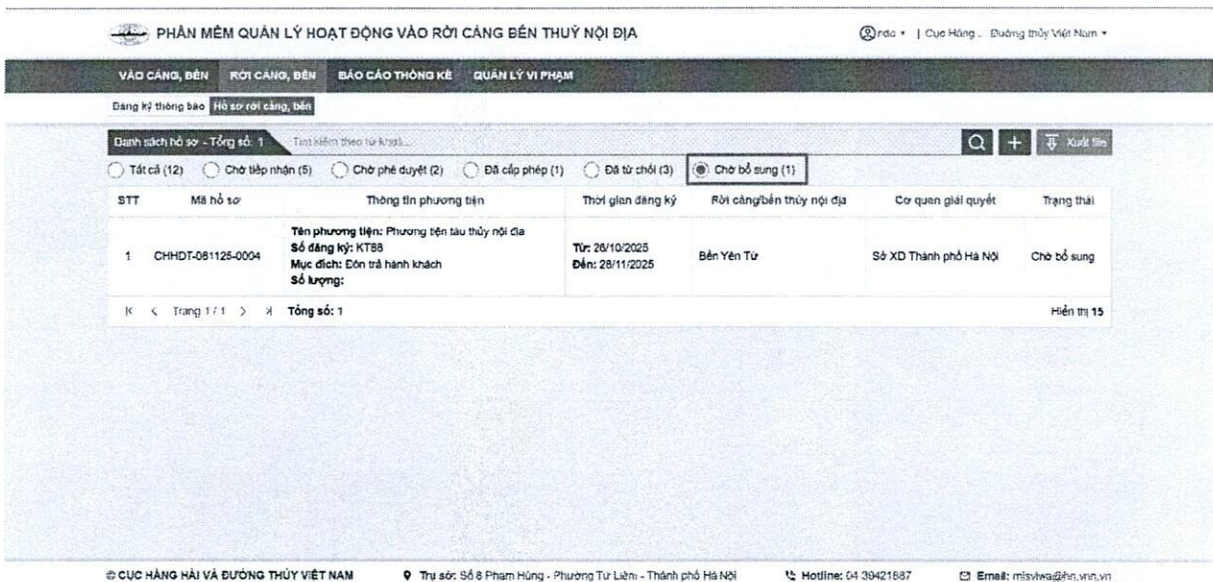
PHẦN MỀM QUẢN LÝ HOẠT ĐỘNG VÀO RỜI CẢNG BẾN THUỶ NỘI ĐỊA

rdo ▾ | Cục Hàng . Đường thủy Việt Nam ▾

VÀO CẢNG, BẾN RỜI CẢNG, BẾN BÁO CÁO THỐNG KÊ QUẢN LÝ VI PHẠM

Đăng ký thông báo Hồ sơ rời cảng, bến

Danh sách hồ sơ - Tổng số: 1 Tìm kiếm theo từ khoá...

Xuất file

Tất cả (12) Chờ tiếp nhận (5) Chờ phê duyệt (2) Đã cấp phép (1) Đã từ chối (3) Chờ bổ sung (1)

| STT | Mã hồ sơ | Thông tin phương tiện | Thời gian đăng ký | Rời cảng/bến thủy nội địa | Cơ quan giải quyết | Trạng thái |
|---|---|---|---|---|---|---|
| 1 | CHHDT-081125-0004 | Tên phương tiện: Phương tiện tàu thủy nội địa Số đăng ký: KT88 Mục đích: Đón trả hành khách Số lượng: | Từ: 26/10/2025 Đến: 28/11/2025 | Bến Yên Tử | Sở XD Thành phố Hà Nội | Chờ bổ sung |

Trang 1 / 1 Tổng số: 1 Hiển thị 15

© CỤC HÀNG HẢI VÀ ĐƯỜNG THỦY VIỆT NAM Trụ sở: Số 8 Phạm Hùng - Phường Từ Liêm - Thành phố Hà Nội Hotline: 04 39421887 Email: misviwa@hn.vnn.vn